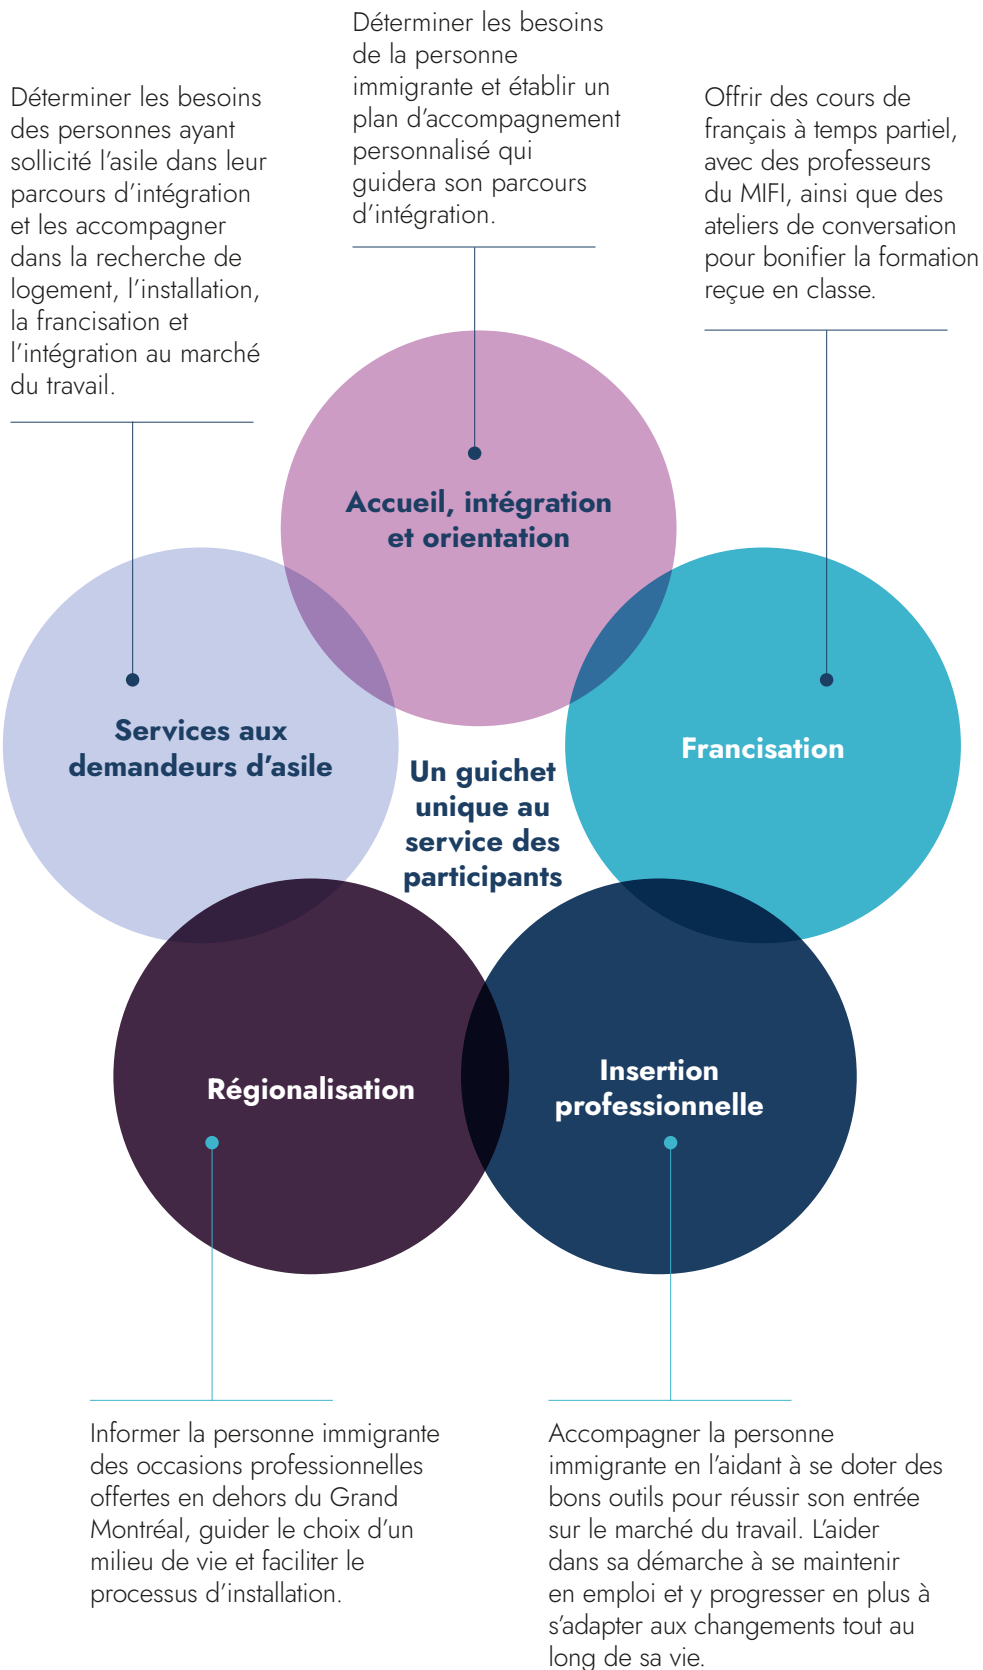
Déterminer les besoins de la personne immigrante et établir un plan d'accompagnement personnalisé qui guidera son parcours d'intégration.

Déterminer les besoins des personnes ayant sollicité l'asile dans leur parcours d'intégration et les accompagner dans la recherche de logement, l'installation, la francisation et l'intégration au marché du travail.

Offrir des cours de français à temps partiel, avec des professeurs du MIFI, ainsi que des ateliers de conversation pour bonifier la formation reçue en classe.

Accueil, intégration et orientation

Services aux demandeurs d'asile

Un guichet unique au service des participants

Francisation

Régionalisation

Insertion professionnelle

Informer la personne immigrante des occasions professionnelles offertes en dehors du Grand Montréal, guider le choix d'un milieu de vie et faciliter le processus d'installation.

Accompagner la personne immigrante en l'aidant à se doter des bons outils pour réussir son entrée sur le marché du travail. L'aider dans sa démarche à se maintenir en emploi et y progresser en plus à s'adapter aux changements tout au long de sa vie.